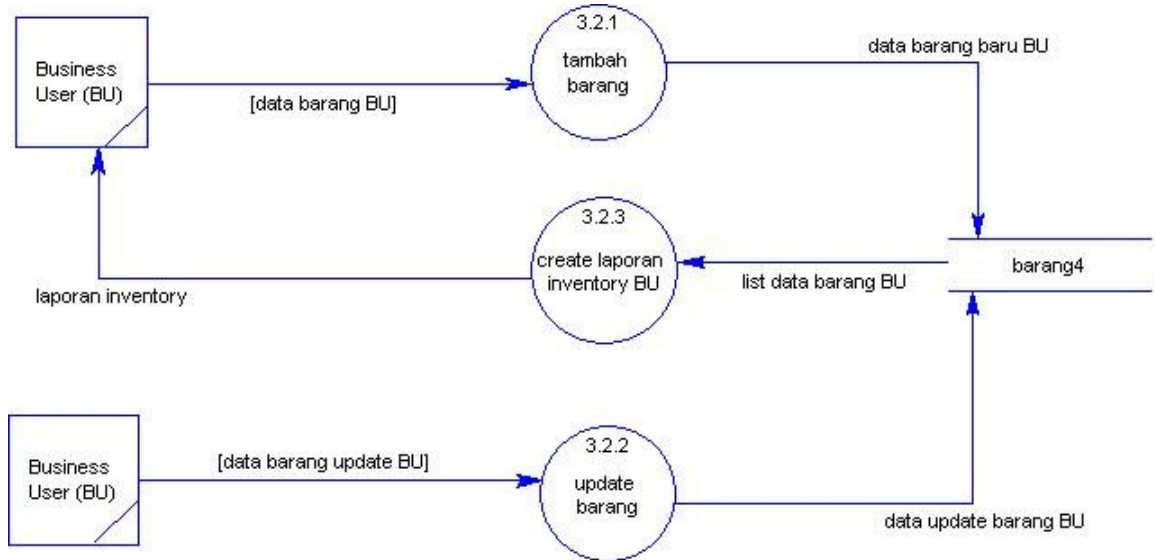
Business User (BU)

[data barang BU]

3.2.1
tambah barang

data barang baru BU

3.2.3
create laporan inventory BU

list data barang BU

barang4

laporan inventory

Business User (BU)

[data barang update BU]

3.2.2
update barang

data update barang BU